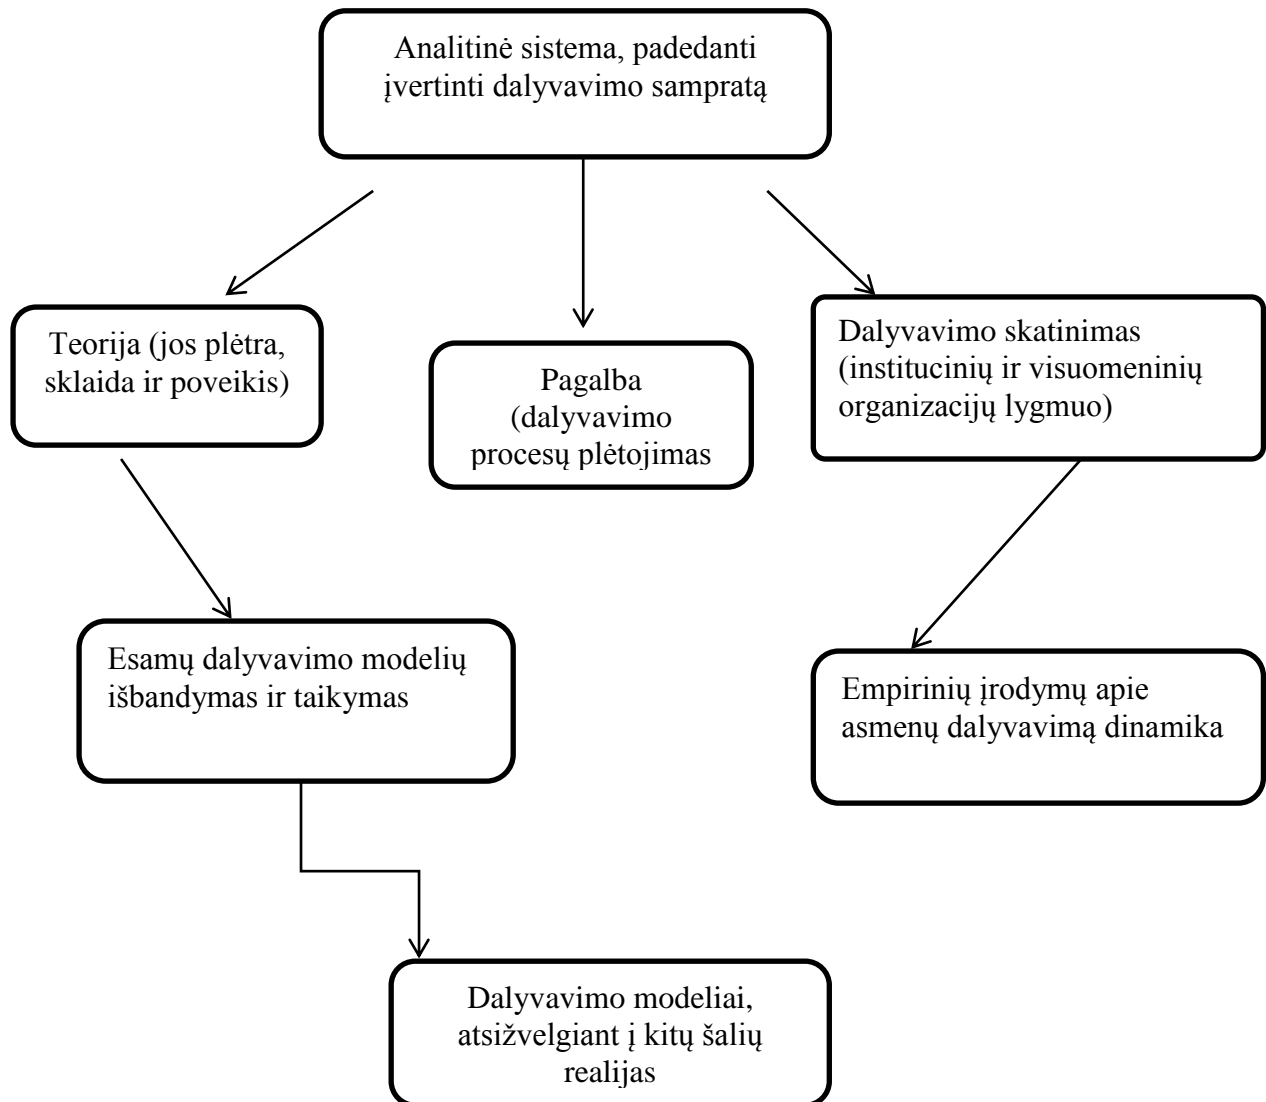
Analitinė sistema, padedanti įvertinti dalyvavimo sampratą

Teorija (jos plėtra, sklaida ir poveikis)

Pagalba (dalyvavimo procesų plėtojimas

Dalyvavimo skatinimas (institucinių ir visuomeninių organizacijų lygmuo)

Esamų dalyvavimo modelių išbandymas ir taikymas

Empirinių įrodymų apie asmenų dalyvavimą dinamika

Dalyvavimo modeliai, atsižvelgiant į kitų šalių realijas